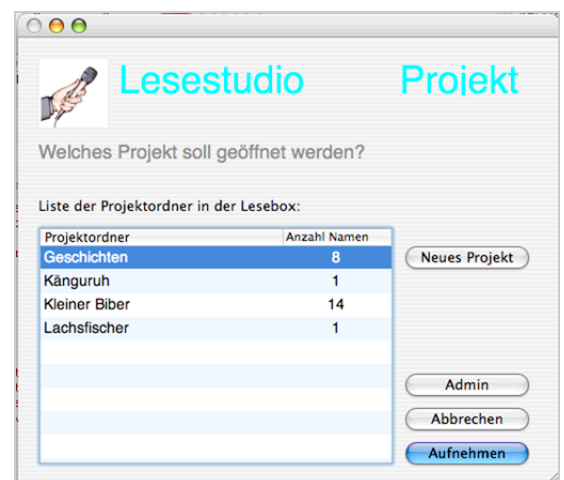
Lesestudio Projekt

Welches Projekt soll geöffnet werden?

Liste der Projektordner in der Lesebox:

| Projektordner | Anzahl Namen |
|---|---|
| Geschichten | 8 |
| Känguruh | 1 |
| Kleiner Biber | 14 |
| Lachsfischer | 1 |

Neues Projekt

Admin

Abbrechen

Aufnehmen